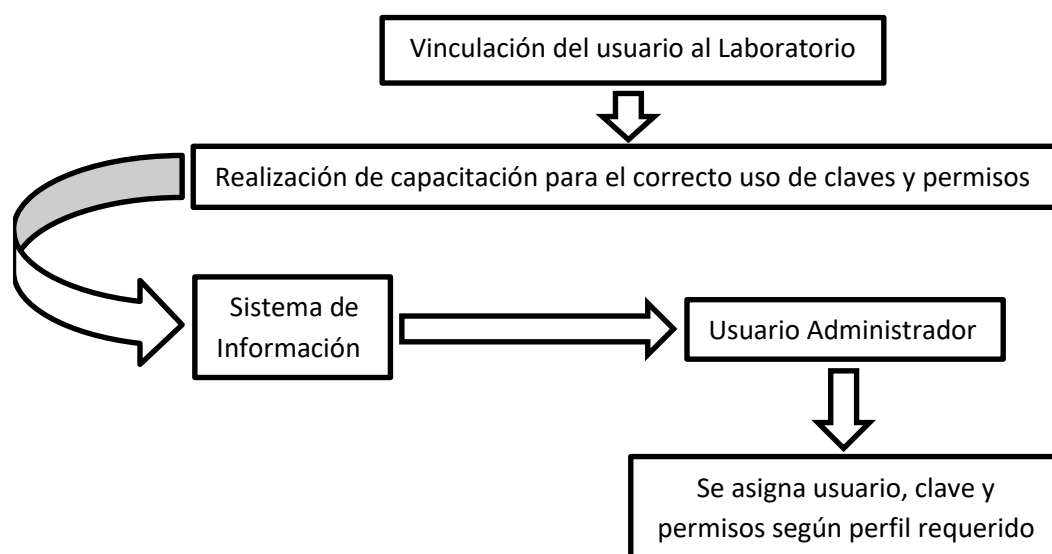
Vinculación del usuario al Laboratorio

Realización de capacitación para el correcto uso de claves y permisos

Sistema de Información

Usuario Administrador

Se asigna usuario, clave y permisos según perfil requerido